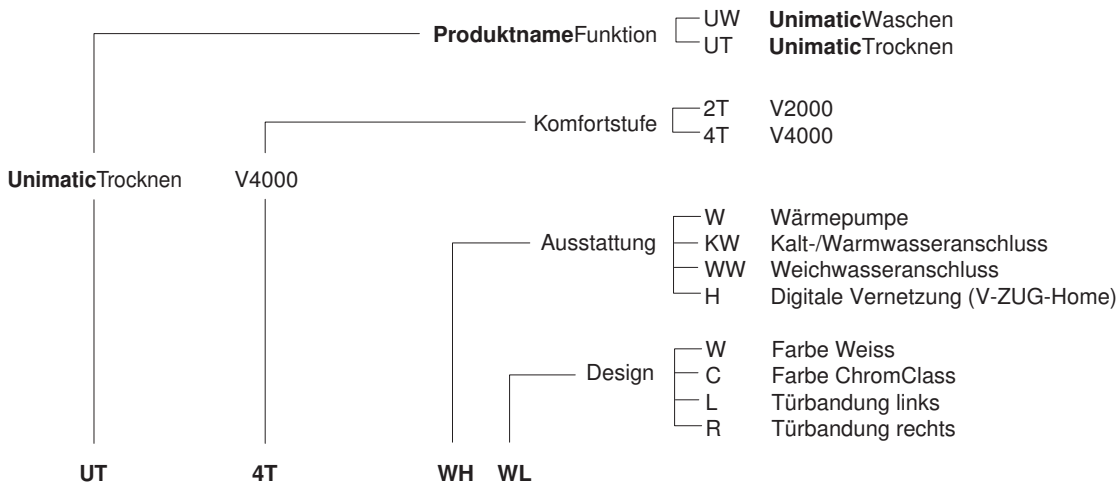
**Produktname**Funktion
UW **Unimatic**Waschen
UT **Unimatic**Trocknen

Komfortstufe
2T V2000
4T V4000

**Unimatic**Trocknen V4000

Ausstattung
W Wärmepumpe
KW Kalt-/Warmwasseranschluss
WW Weichwasseranschluss
H Digitale Vernetzung (V-ZUG-Home)

Design
W Farbe Weiss
C Farbe ChromClass
L Türbandung links
R Türbandung rechts

**UT** **4T** **WH** **WL**